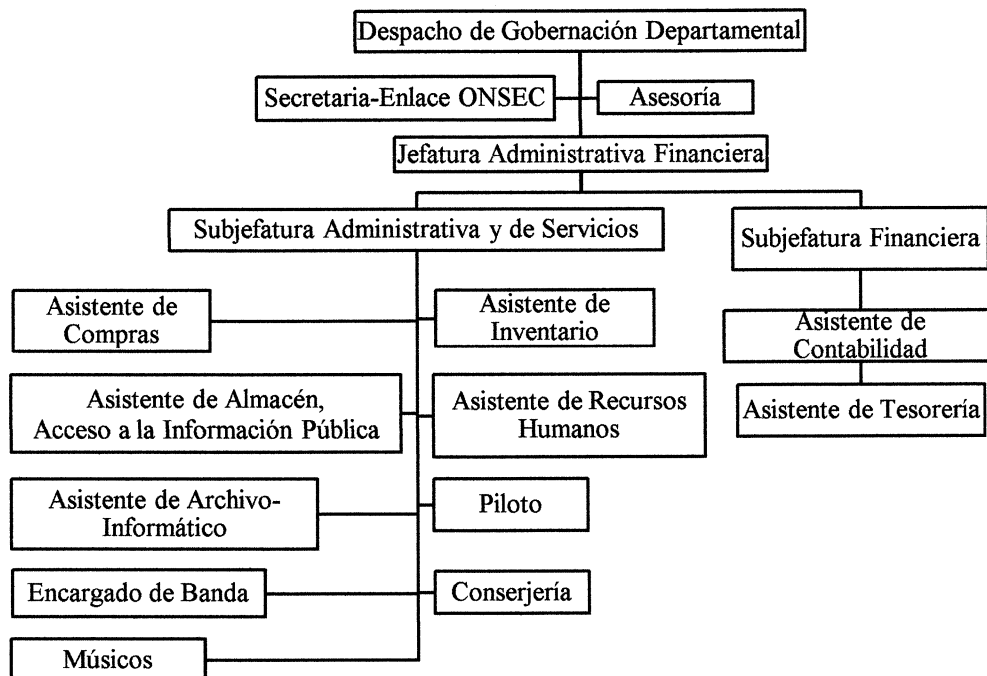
Despacho de Gobernación Departamental

Secretaria-Enlace ONSEC

Asesoría

Jefatura Administrativa Financiera

Subjefatura Administrativa y de Servicios

Subjefatura Financiera

Asistente de Compras

Asistente de Inventario

Asistente de Contabilidad

Asistente de Almacén, Acceso a la Información Pública

Asistente de Recursos Humanos

Asistente de Tesorería

Asistente de Archivo-Informático

Piloto

Encargado de Banda

Conserjería

Músicos